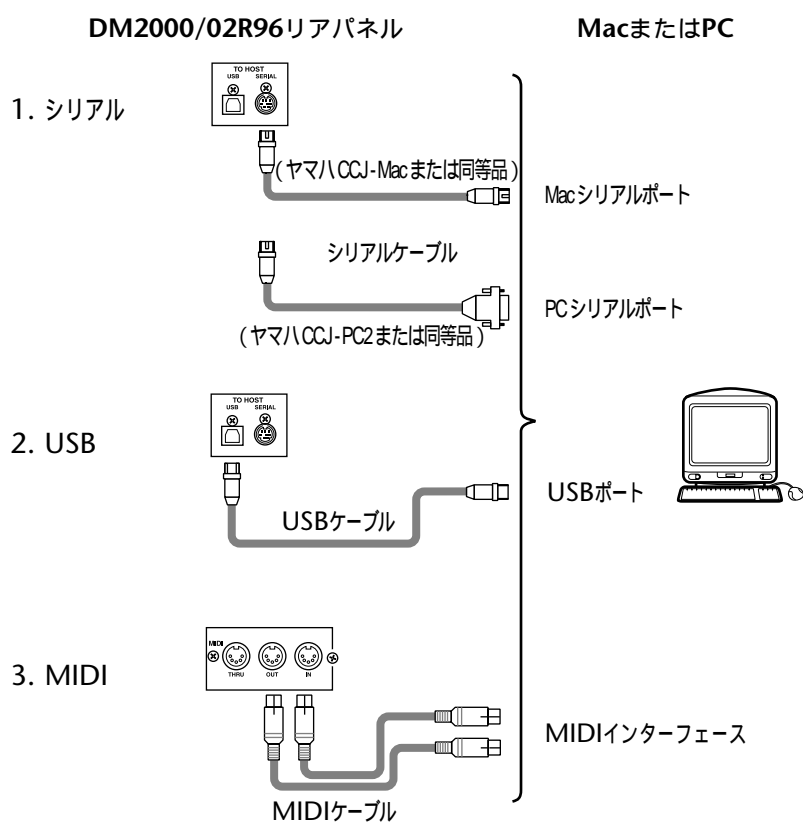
DM2000/02R96リアパネル

MacまたはPC

1. シリアル

TO HOST
USB SERIAL

(ヤマハCCJ-Macまたは同等品)

Macシリアルポート

シリアルケーブル

PCシリアルポート

(ヤマハCCJ-PC2または同等品)

2. USB

TO HOST
USB SERIAL

USBケーブル

USBポート

3. MIDI

MIDI
THRU OUT IN

MIDIインターフェース

MIDIケーブル